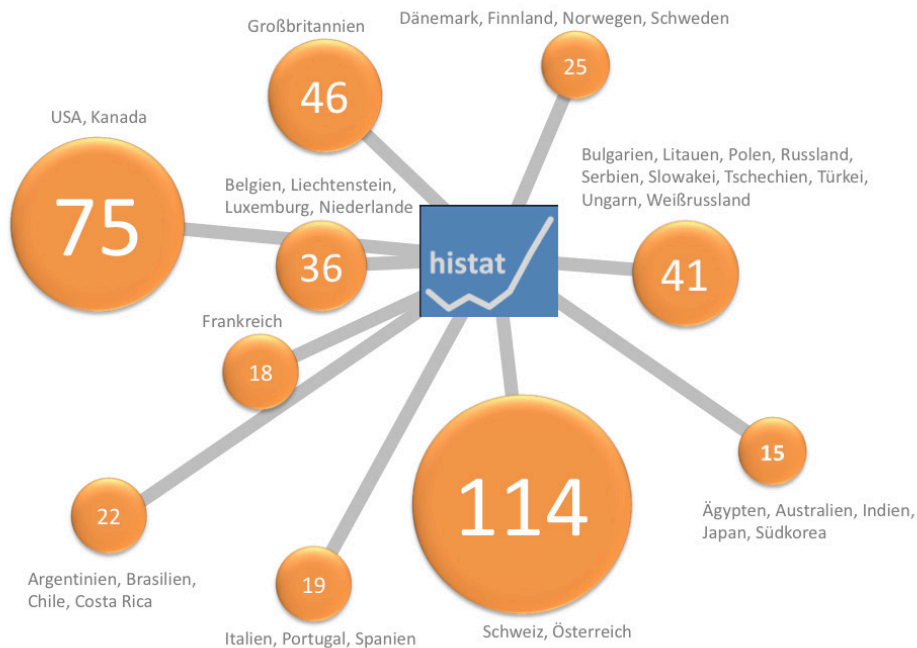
Großbritannien
46

Dänemark, Finnland, Norwegen, Schweden
25

USA, Kanada
75

Bulgarien, Litauen, Polen, Russland, Serbien, Slowakei, Tschechien, Türkei, Ungarn, Weißrussland
41

Belgien, Liechtenstein, Luxemburg, Niederlande
36

histat

Frankreich
18

114
Schweiz, Österreich

15
Ägypten, Australien, Indien, Japan, Südkorea

22
Argentinien, Brasilien, Chile, Costa Rica

19
Italien, Portugal, Spanien